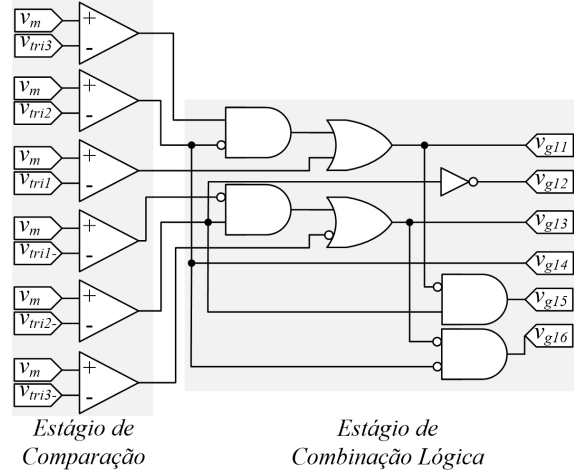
$v_m$
+
$v_{tri3}$
-
$v_m$
+
$v_{tri2}$
-
$v_m$
+
$v_{tri1}$
-
$v_m$
+
$v_{tri1\text{-}}$
-
$v_m$
+
$v_{tri2\text{-}}$
-
$v_m$
+
$v_{tri3\text{-}}$
-

$v_{g11}$
$v_{g12}$
$v_{g13}$
$v_{g14}$
$v_{g15}$
$v_{g16}$

Estágio de Comparação

Estágio de Combinação Lógica